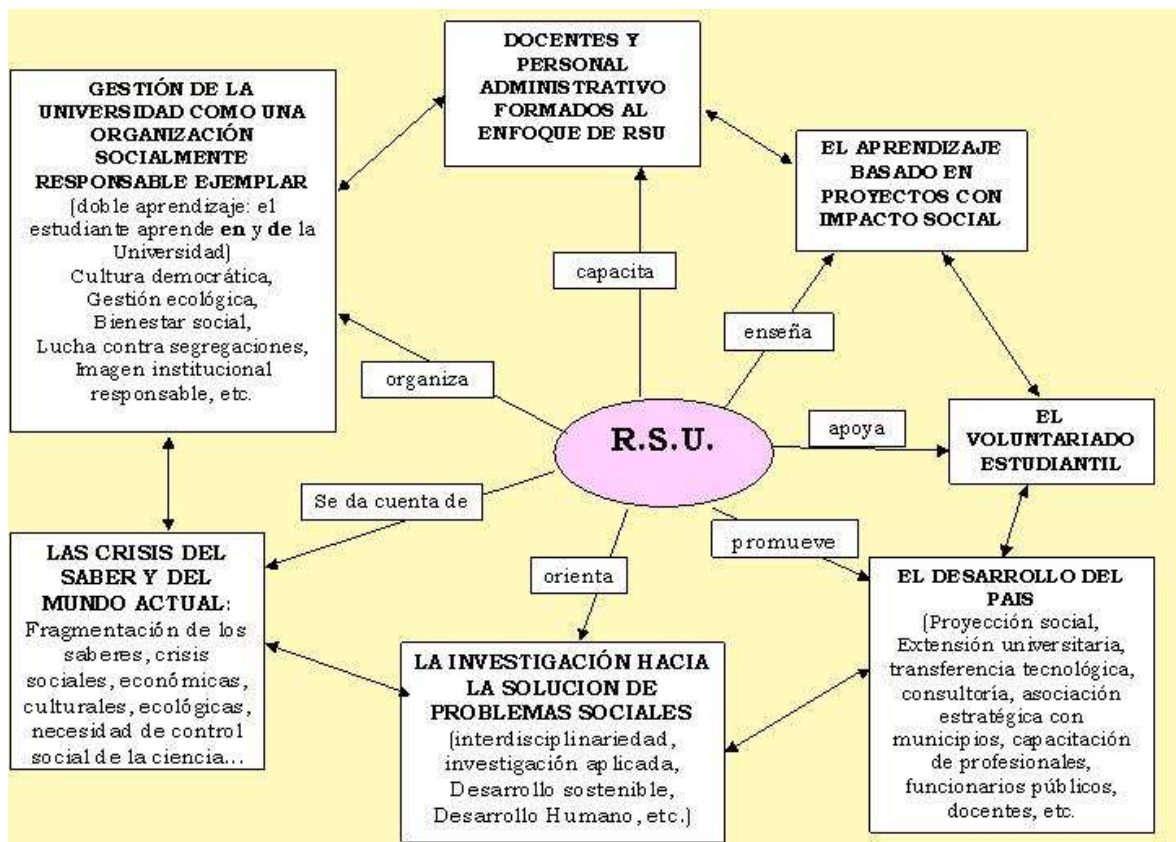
DOCENTES Y PERSONAL ADMINISTRATIVO FORMADOS AL ENFOQUE DE RSU

GESTIÓN DE LA UNIVERSIDAD COMO UNA ORGANIZACIÓN SOCIALMENTE RESPONSABLE EJEMPLAR
(doble aprendizaje: el estudiante aprende **en** y **de** la Universidad)
Cultura democrática, Gestión ecológica, Bienestar social, Lucha contra segregaciones, Imagen institucional responsable, etc.

EL APRENDIZAJE BASADO EN PROYECTOS CON IMPACTO SOCIAL

capacita

enseña

organiza

R.S.U.

apoya

EL VOLUNTARIADO ESTUDIANTIL

Se da cuenta de

promueve

orienta

LAS CRISIS DEL SABER Y DEL MUNDO ACTUAL:
Fragmentación de los saberes, crisis sociales, económicas, culturales, ecológicas, necesidad de control social de la ciencia...

EL DESARROLLO DEL PAIS
(Proyección social, Extensión universitaria, transferencia tecnológica, consultoria, asociación estratégica con municipios, capacitación de profesionales, funcionarios públicos, docentes, etc.

LA INVESTIGACIÓN HACIA LA SOLUCION DE PROBLEMAS SOCIALES
(interdisciplinariedad, investigación aplicada, Desarrollo sostenible, Desarrollo Humano, etc.)